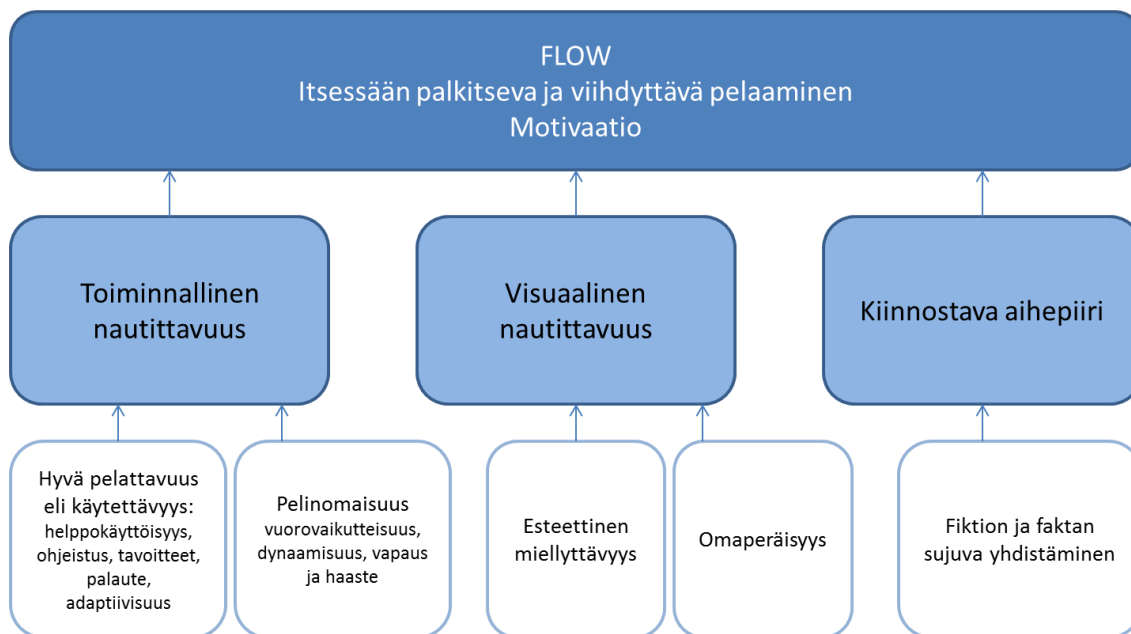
FLOW
Itsessään palkitseva ja viihdyttävä pelaaminen
Motivaatio

Toiminnallinen nautittavuus

Visuaalinen nautittavuus

Kiinnostava aihepiiri

Hyvä pelattavuus eli käytettävyys: helppokäyttöisyys, ohjeistus, tavoitteet, palaute, adaptiivisuus

Pelinomaisuus vuorovaikutteisuus, dynaamisuus, vapaus ja haaste

Esteettinen miellyttävyys

Omaperäisyys

Fiktion ja faktan sujuva yhdistäminen